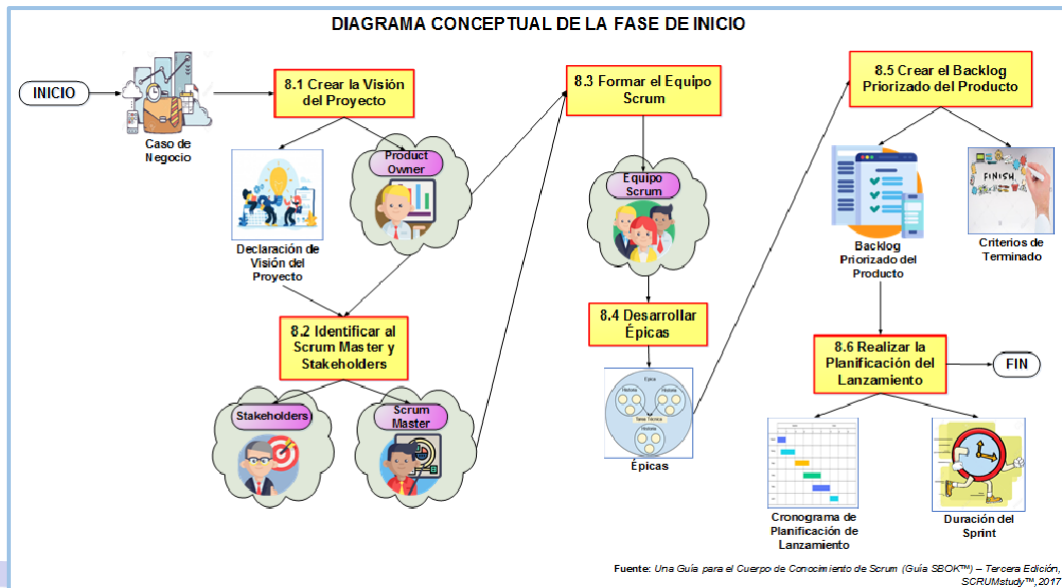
DIAGRAMA CONCEPTUAL DE LA FASE DE INICIO

INICIO

Caso de Negocio

8.1 Crear la Visión del Proyecto

Declaración de Visión del Proyecto

Product Owner

8.2 Identificar al Scrum Master y Stakeholders

Stakeholders

Scrum Master

8.3 Formar el Equipo Scrum

Equipo Scrum

8.4 Desarrollar Épicas

Épica

Historia

Historia

Tarea Técnica

Historia

Épicas

8.5 Crear el Backlog Priorizado del Producto

Backlog Priorizado del Producto

FINISH

Criterios de Terminado

8.6 Realizar la Planificación del Lanzamiento

FIN

Cronograma de Planificación de Lanzamiento

Duración del Sprint

Fuente: Una Guía para el Cuerpo de Conocimiento de Scrum (Guía SBOK™) – Tercera Edición, SCRUMstudy™,2017